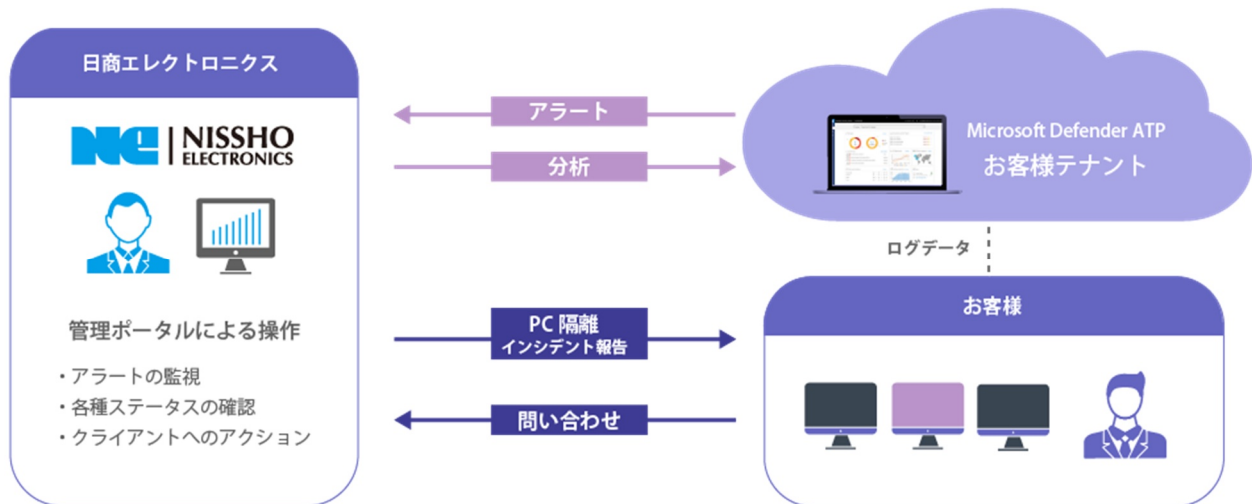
日商エレクトロニクス

NISSHO ELECTRONICS

管理ポータルによる操作

・アラートの監視
・各種ステータスの確認
・クライアントへのアクション

アラート

分析

Microsoft Defender ATP
お客様テナント

ログデータ

PC 隔離
インシデント報告

問い合わせ

お客様